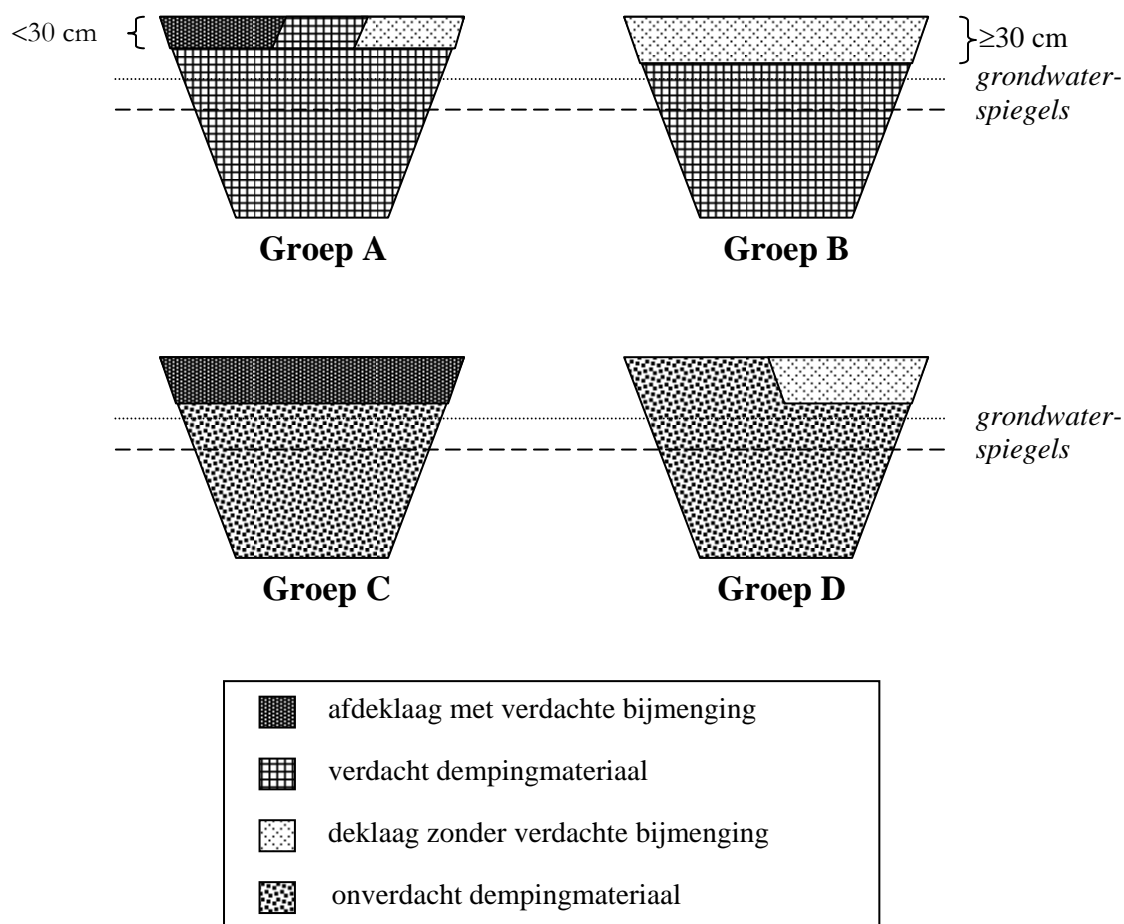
<30 cm

≥30 cm

*grondwaterspiegels*

**Groep A**

**Groep B**

*grondwaterspiegels*

**Groep C**

**Groep D**

afdeklaag met verdachte bijmenging

verdacht dempingmateriaal

deklaag zonder verdachte bijmenging

onverdacht dempingmateriaal